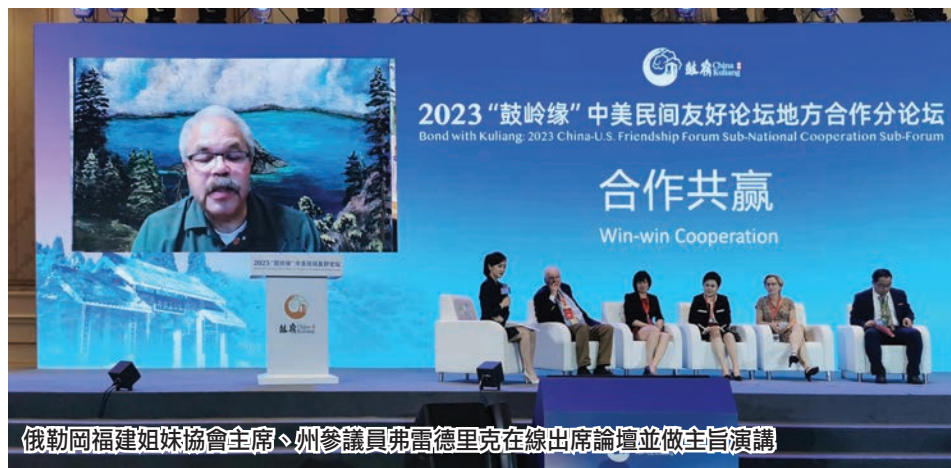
鼓岭 China Kuliang

2023“鼓岭缘”中美民间友好论坛地方合作分论坛
Bond with Kuliang: 2023 China-U.S. Friendship Forum Sub-National Cooperation Sub-Forum

合作共赢
Win-win Cooperation

2023“鼓岭缘”中美民间友好论坛

鼓岭 China Kuliang

俄勒岡福建姐妹協會主席、州參議員弗雷德里克在線出席論壇並做主旨演講